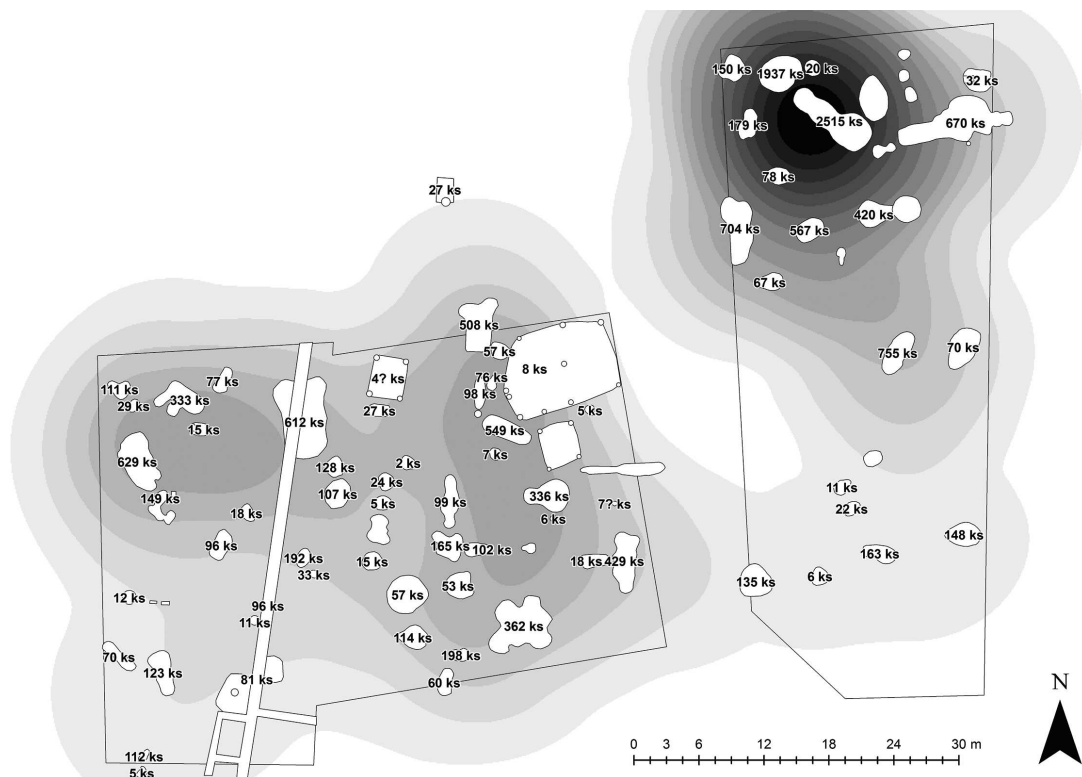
150 ks
1937 ks
20 ks
32 ks
179 ks
2515 ks
670 ks
27 ks
78 ks
704 ks
567 ks
420 ks
67 ks
508 ks
57 ks
8 ks
755 ks
70 ks
111 ks
77 ks
4? ks
29 ks
333 ks
76 ks
98 ks
27 ks
5 ks
612 ks
15 ks
549 ks
629 ks
7 ks
128 ks
2 ks
24 ks
11 ks
149 ks
107 ks
99 ks
336 ks
5 ks
7? ks
22 ks
18 ks
6 ks
96 ks
165 ks
102 ks
148 ks
192 ks
163 ks
15 ks
18 ks
429 ks
33 ks
135 ks
6 ks
12 ks
57 ks
53 ks
96 ks
11 ks
362 ks
114 ks
70 ks
198 ks
123 ks
81 ks
60 ks
N
0
3
6
12
18
24
30 m
112 ks
5 ks